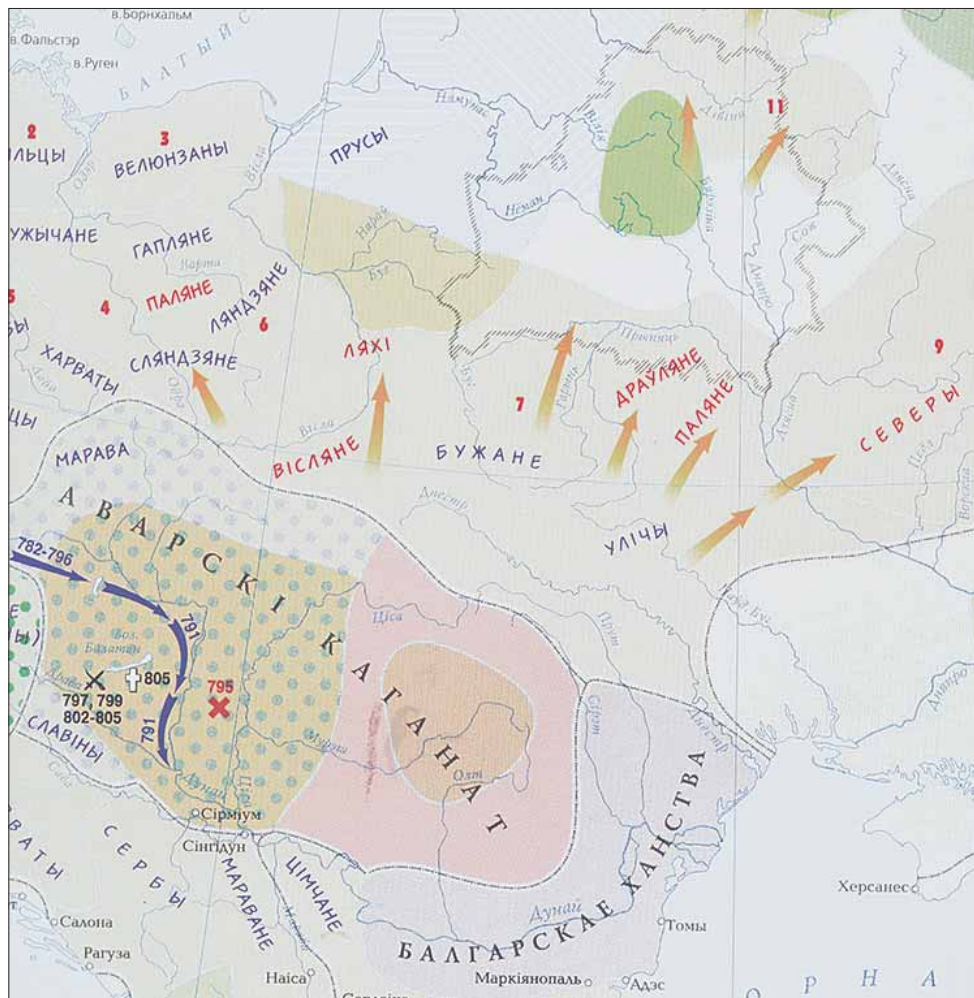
в.Борнхальм
в.Фальстэр
в.Руген
БААТЫЙС
2
ЛЬЦЫ
3
ВЕЛЮНЗАНЫ
ПРУСЫ
Нямунас
Вілія
Дзвіна
11
Нёман
УЖЫЧАНЕ
ГАПЛЯНЕ
Нараў
Буг
ПАЛЯНЕ
ЛЯНДЗЯНЕ
6
5
4
ХАРВАТЫ
СЛЯНДЗЯНЕ
ЛЯХІ
Прыпяць
7
ДРАЎЛЯНЕ
ПАЛЯНЕ
9
СЕВЕРЫ
ЦЫ
МАРАВА
Вісла
ВІСЛЯНЕ
БУЖАНЕ
Днестр
АВАРСКІ КАГАНАТ
782-796
УЛІЧЫ
791
Ціса
Воз. Балатон
797, 799
802-805
805
795
791
Прут
Серэт
Днестр
СЛАВІНЫ
Дунай
Олт
Сірмійум
Сінгідун
БАЛГАРСКАЕ ХАНСТВА
СЕРБЫ
ВАТЫ
МАРАВАНЕ
ЦІМЧАНЕ
Херсанес
Салона
Рагуза
Дунай
Томы
Наіса
Маркіянопаль
Адэс
О Р Н А